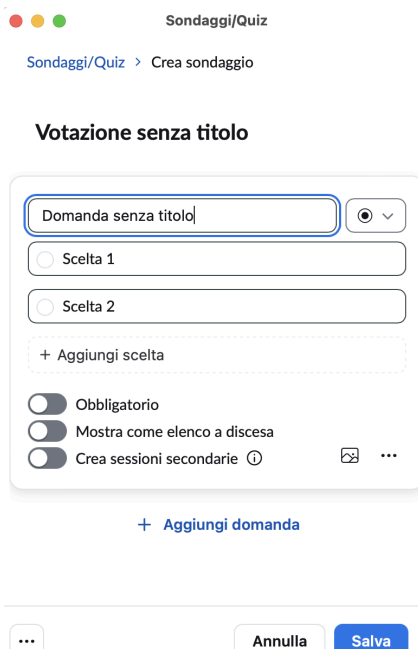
Sondaggi/Quiz

Sondaggi/Quiz > Crea sondaggio

Votazione senza titolo

Domanda senza titolo

Scelta 1

Scelta 2

+ Aggiungi scelta

Obbligatorio

Mostra come elenco a discesa

Crea sessioni secondarie ⓘ

...

+ Aggiungi domanda

...

Annulla

Salva